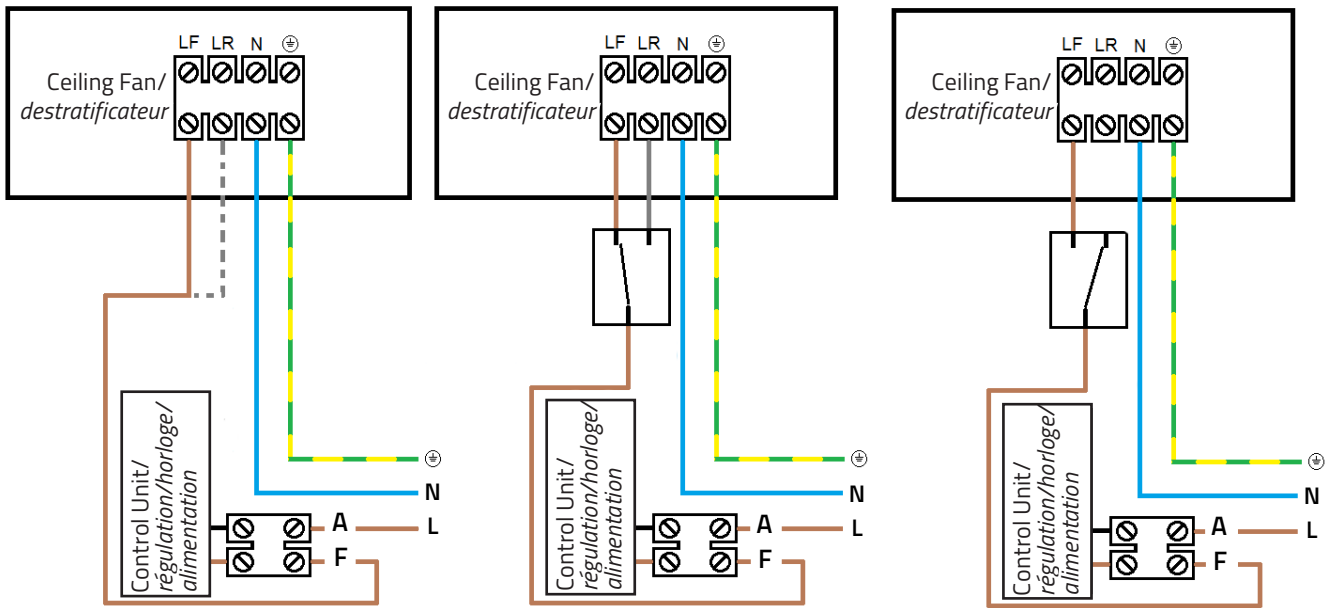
LF LR N ⏚

Ceiling Fan/ *destratificateur*

Control Unit/ *régulation/horloge/ alimentation*

A L F N ⏚

LF LR N ⏚

Ceiling Fan/ *destratificateur*

Control Unit/ *régulation/horloge/ alimentation*

A L F N ⏚

LF LR N ⏚

Ceiling Fan/ *destratificateur*

Control Unit/ *régulation/horloge/ alimentation*

A L F N ⏚